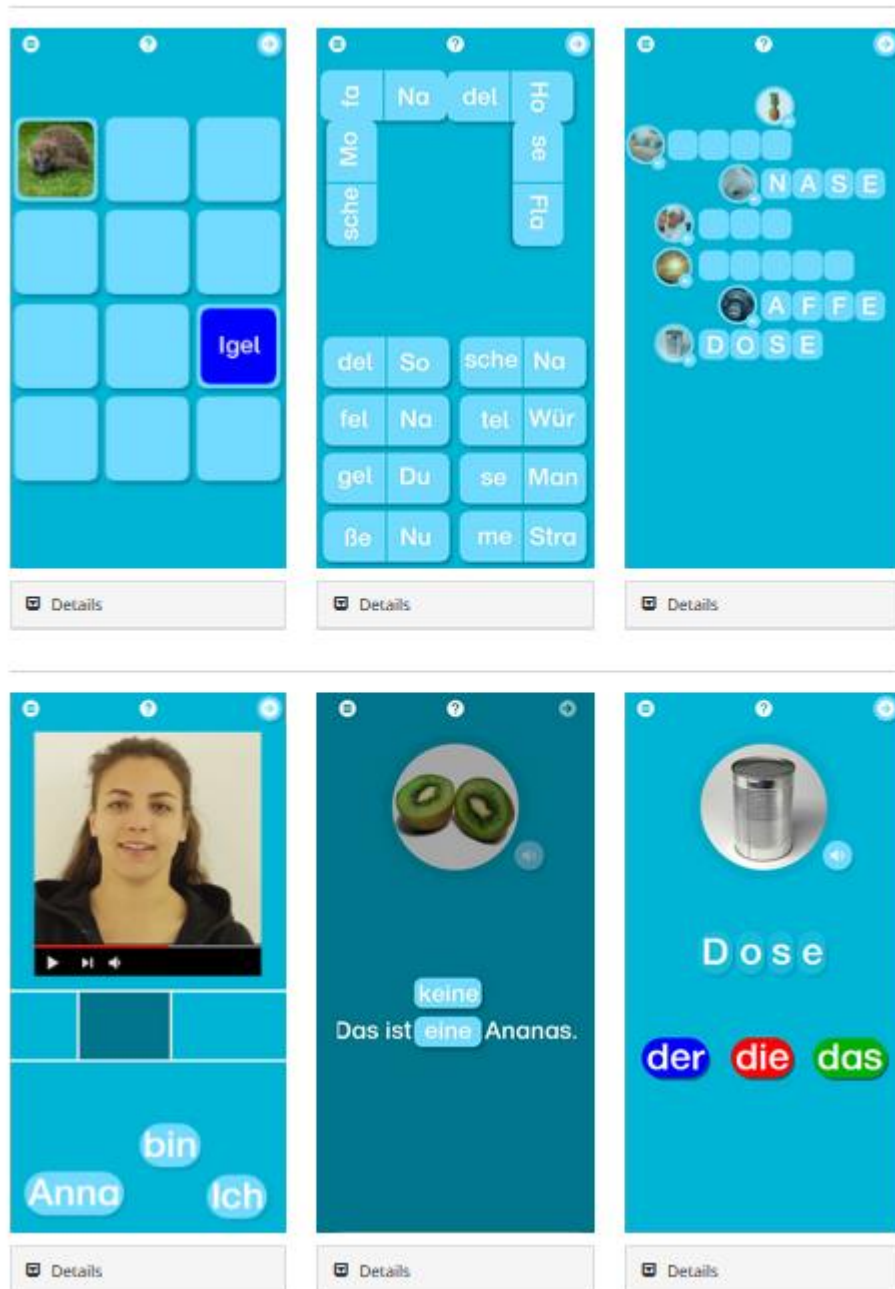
Igel

Details

fa Na del Ho
Mo se
sche Fla

del So sche Na
fel Na tel Wür
gel Du se Man
ße Nu me Stra

Details

NASE
AFFE
DOSE

Details

bin
Anna Ich

Details

keine
Das ist eine Ananas.

Details

Dose

der die das

Details